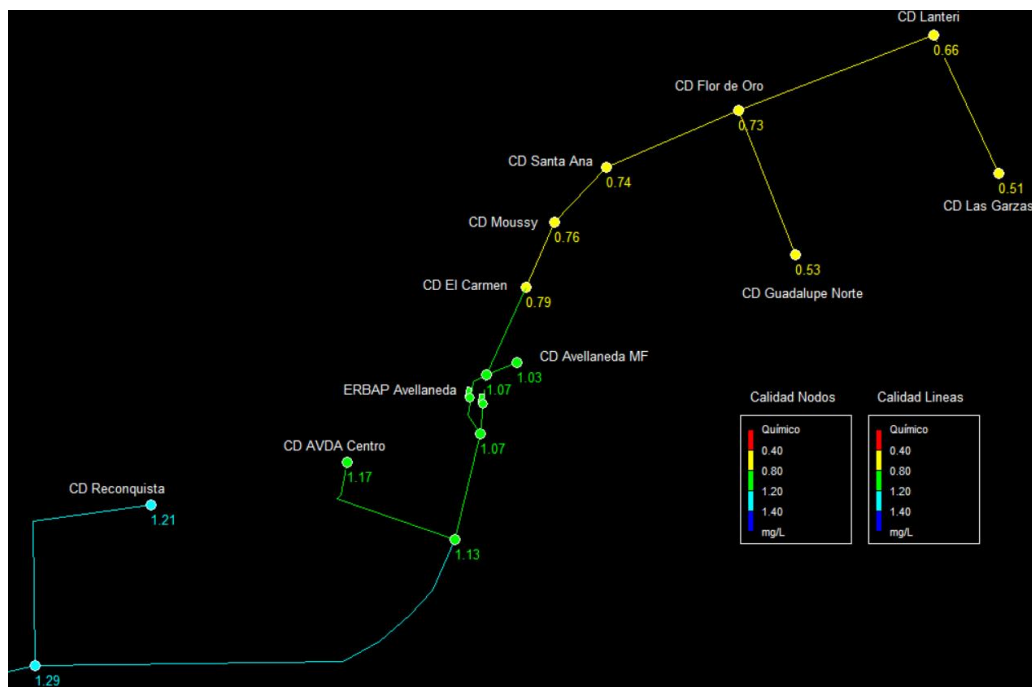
CD Lanteri
0.66
CD Flor de Oro
0.73
CD Santa Ana
0.74
0.51
CD Las Garzas
CD Moussy
0.76
0.53
CD Guadalupe Norte
CD El Carmen
0.79
CD Avellaneda MF
1.03
1.07
ERBAP Avellaneda
1.07
CD AVDA Centro
1.17
CD Reconquista
1.21
1.13
1.29

Calidad Nodos
Químico
0.40
0.80
1.20
1.40
mg/L

Calidad Lineas
Químico
0.40
0.80
1.20
1.40
mg/L